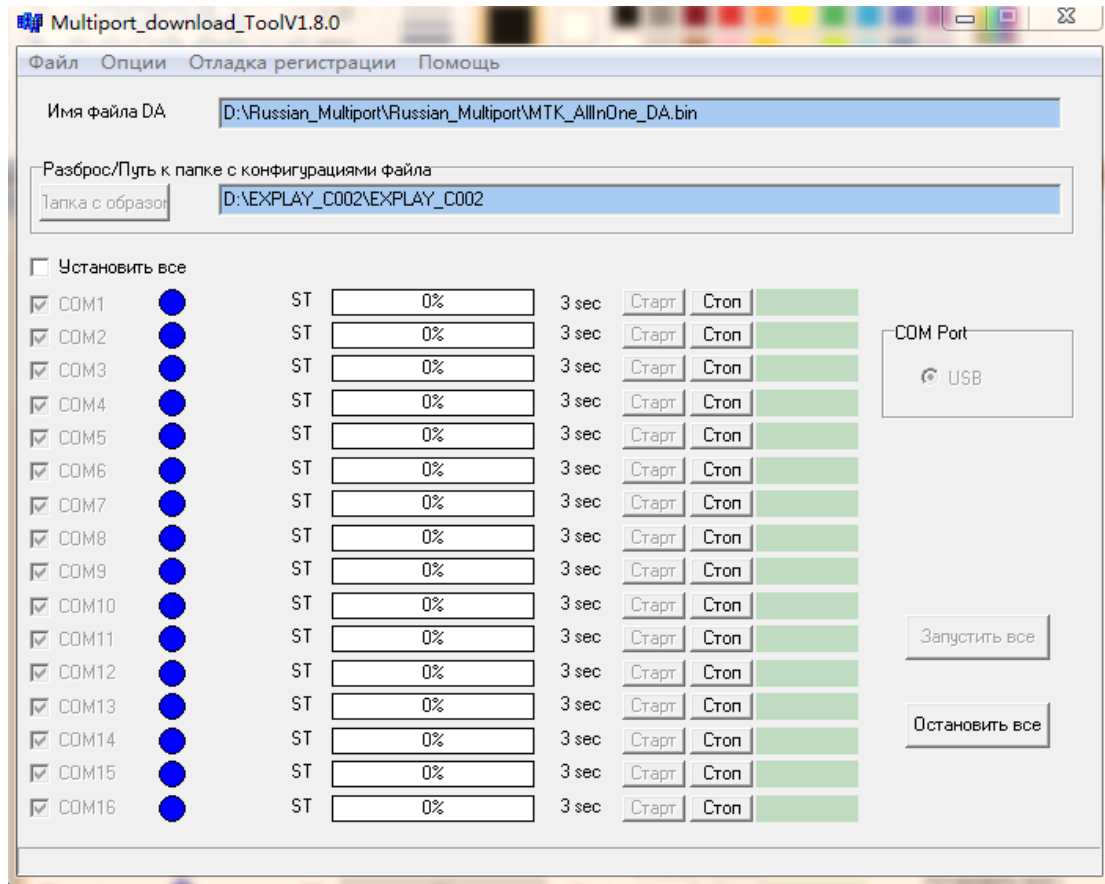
Multiport_download_ToolV1.8.0

Файл Опции Отладка регистрации Помощь

Имя файла DA D:\Russian_Multiport\Russian_Multiport\MTK_AllInOne_DA.bin

Разброс/Путь к папке с конфигурациями файла

Папка с образо D:\EXPLAY_C002\EXPLAY_C002

Установить все

| | | | | | |
|---|---|---|---|---|---|
| COM1 | ST | 0% | 3 sec | Старт | Стоп |
| COM2 | ST | 0% | 3 sec | Старт | Стоп |
| COM3 | ST | 0% | 3 sec | Старт | Стоп |
| COM4 | ST | 0% | 3 sec | Старт | Стоп |
| COM5 | ST | 0% | 3 sec | Старт | Стоп |
| COM6 | ST | 0% | 3 sec | Старт | Стоп |
| COM7 | ST | 0% | 3 sec | Старт | Стоп |
| COM8 | ST | 0% | 3 sec | Старт | Стоп |
| COM9 | ST | 0% | 3 sec | Старт | Стоп |
| COM10 | ST | 0% | 3 sec | Старт | Стоп |
| COM11 | ST | 0% | 3 sec | Старт | Стоп |
| COM12 | ST | 0% | 3 sec | Старт | Стоп |
| COM13 | ST | 0% | 3 sec | Старт | Стоп |
| COM14 | ST | 0% | 3 sec | Старт | Стоп |
| COM15 | ST | 0% | 3 sec | Старт | Стоп |
| COM16 | ST | 0% | 3 sec | Старт | Стоп |

COM Port
USB

Запустить все

Остановить все